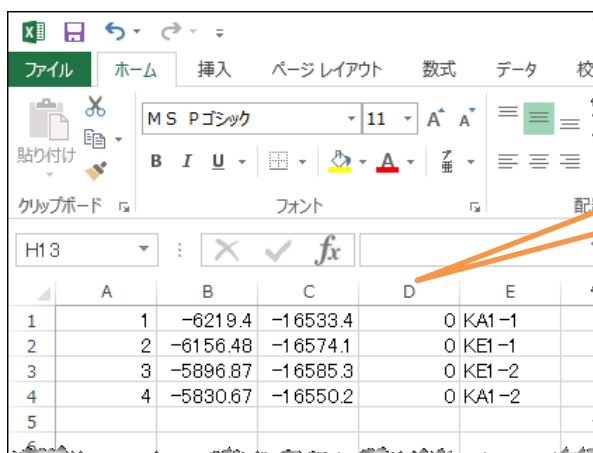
ファイル　ホーム　挿入　ページ レイアウト　数式　データ　校

貼り付け　MS Pゴシック　11　A A
B I U　A　亜
クリップボード　フォント　配

H13　fx

|   | A | B | C | D | E |
|---|---|---|---|---|---|
| 1 | 1 | −6219.4 | −16533.4 | 0 | KA1−1 |
| 2 | 2 | −6156.48 | −16574.1 | 0 | KE1−1 |
| 3 | 3 | −5896.87 | −16585.3 | 0 | KE1−2 |
| 4 | 4 | −5830.67 | −16550.2 | 0 | KA1−2 |
| 5 |   |   |   |   |   |
| 6 |   |   |   |   |   |